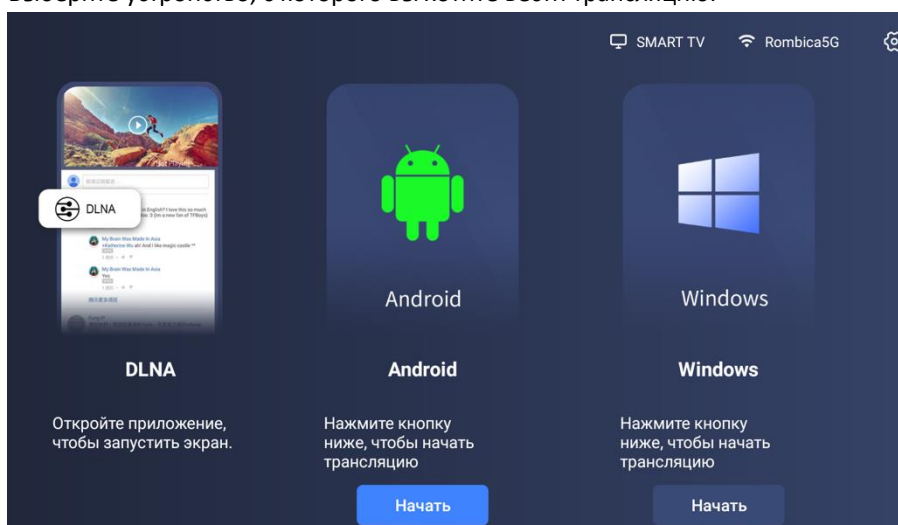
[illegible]

SMART TV Rombica5G

DLNA

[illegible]

English? I love this so much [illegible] I'm a new fan of TFBoys

My Brain Was Made In Asia
Katherine Wu ah! And I like magic castle

My Brain Was Made In Asia
Yes

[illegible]

Android

Windows

DLNA

Откройте приложение, чтобы запустить экран.

Android

Нажмите кнопку ниже, чтобы начать трансляцию

Начать

Windows

Нажмите кнопку ниже, чтобы начать трансляцию

Начать